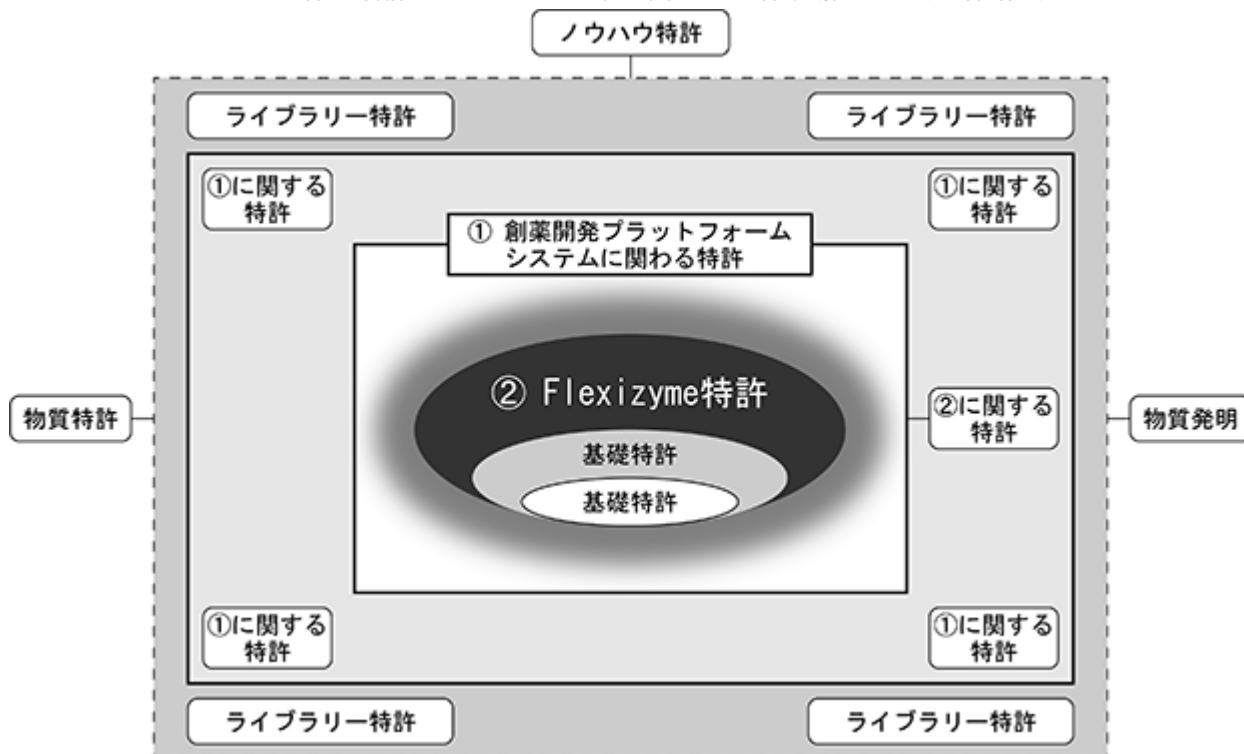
ノウハウ特許

ライブラリー特許

ライブラリー特許

①に関する特許

①に関する特許

① 創薬開発プラットフォームシステムに関わる特許

物質特許

② Flexizyme特許

基礎特許

基礎特許

②に関する特許

物質発明

①に関する特許

①に関する特許

ライブラリー特許

ライブラリー特許